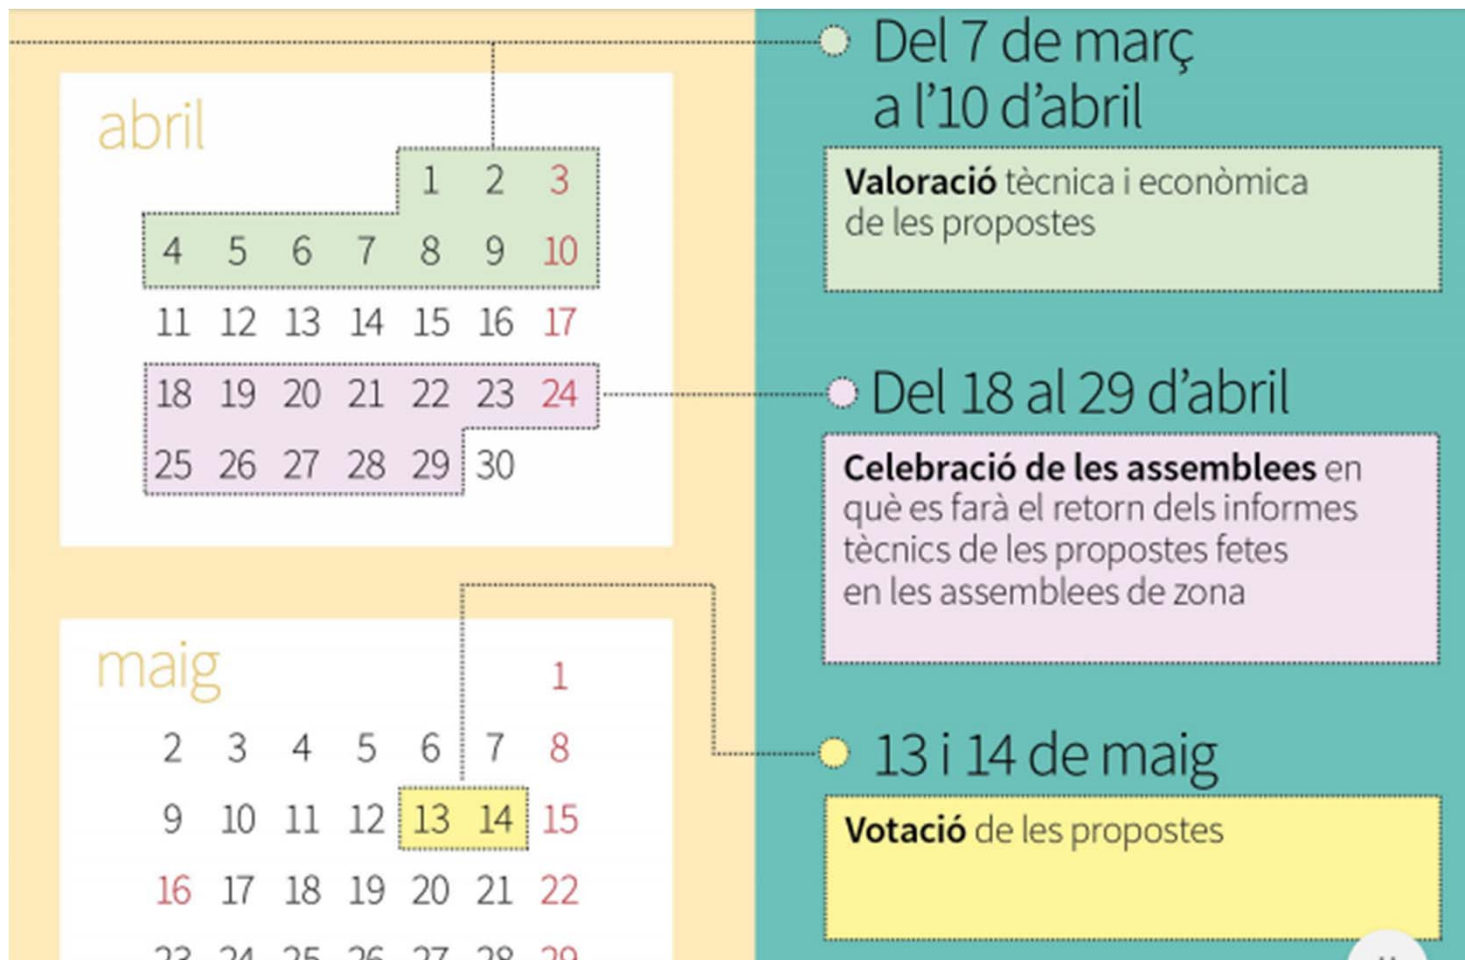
abril

| | | | | | | |
|---|---|---|---|---|---|---|
| | | | | 1 | 2 | 3 |
| 4 | 5 | 6 | 7 | 8 | 9 | 10 |
| 11 | 12 | 13 | 14 | 15 | 16 | 17 |
| 18 | 19 | 20 | 21 | 22 | 23 | 24 |
| 25 | 26 | 27 | 28 | 29 | 30 | |

maig

| | | | | | | |
|---|---|---|---|---|---|---|
| | | | | | | 1 |
| 2 | 3 | 4 | 5 | 6 | 7 | 8 |
| 9 | 10 | 11 | 12 | 13 | 14 | 15 |
| 16 | 17 | 18 | 19 | 20 | 21 | 22 |
| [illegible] | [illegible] | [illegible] | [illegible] | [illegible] | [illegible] | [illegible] |

Del 7 de març a l'10 d'abril

Valoració tècnica i econòmica de les propostes

Del 18 al 29 d'abril

Celebració de les assemblees en què es farà el retorn dels informes tècnics de les propostes fetes en les assemblees de zona

13 i 14 de maig

Votació de les propostes